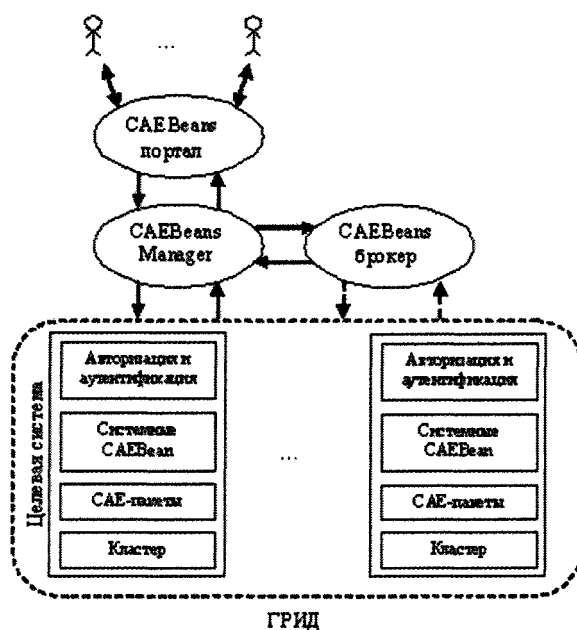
...

CAEBeans портал

CAEBeans Manager

CAEBeans брокер

Целевая система

Авторизация и аутентификация

Системные CAEBean

CAE-пакеты

Кластер

...

Авторизация и аутентификация

Системные CAEBean

CAE-пакеты

Кластер

ГРИД